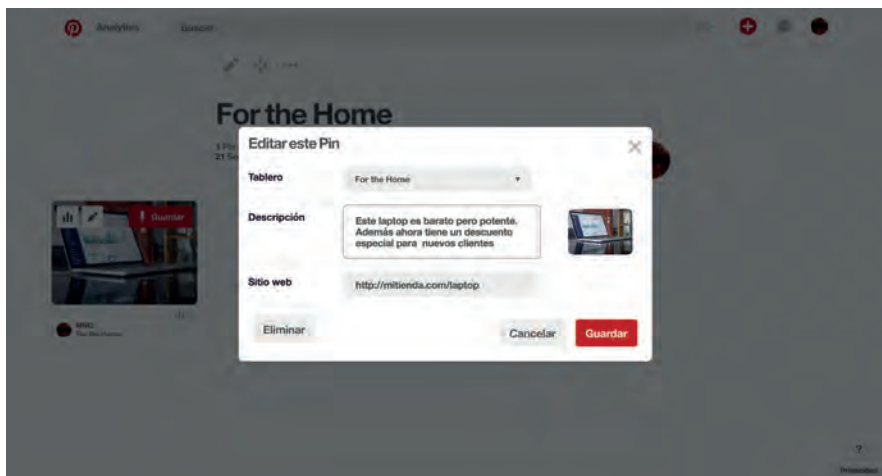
Analytics

Buscar

For the Home

Guardar

Editar este Pin

Tablero

For the Home

Descripción

Este laptop es barato pero potente. Además ahora tiene un descuento especial para nuevos clientes

Sitio web

http://mitienda.com/laptop

Eliminar

Cancelar

Guardar

?